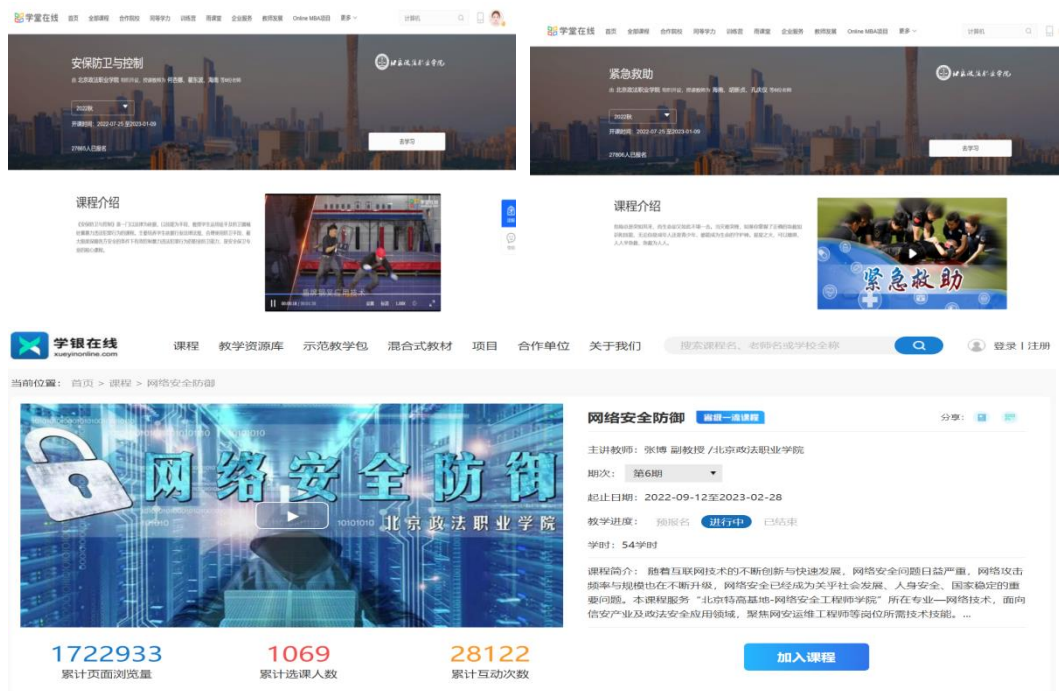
学堂在线 首页 全部课程 合作院校 同等学力 训练营 雨课堂 企业服务 教师发展 Online MBA项目 更多

计算机

安保防卫与控制

由 北京政法职业学院 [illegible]

2022秋

开课时间：2022-07-25 至2023-01-09

27685人已报名

去学习

课程介绍

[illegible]

学堂在线 首页 全部课程 合作院校 同等学力 训练营 雨课堂 企业服务 教师发展 Online MBA项目 更多

计算机

紧急救助

由 北京政法职业学院 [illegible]

2022秋

开课时间：2022-07-25 至2023-01-09

27806人已报名

去学习

课程介绍

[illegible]

紧急救助

学银在线 xueyinonline.com

课程 教学资源库 示范教学包 混合式教材 项目 合作单位 关于我们

搜索课程名、老师名或学校全称

登录 | 注册

当前位置： 首页 > 课程 > 网络安全防御

网络安全防御 北京政法职业学院

网络安全防御 省级一流课程

分享：

主讲教师：张博 副教授 /北京政法职业学院

期次： 第6期

起止日期：2022-09-12至2023-02-28

教学进度： 预报名 进行中 已结束

学时：54学时

课程简介：随着互联网技术的不断创新与快速发展，网络安全问题日益严重，网络攻击频率与规模也在不断升级，网络安全已经成为关乎社会发展、人身安全、国家稳定的重要问题。本课程服务“北京特高基地-网络安全工程师学院”所在专业—网络技术，面向信安产业及政法安全应用领域，聚焦网安运维工程师等岗位所需技术技能。...

加入课程

1722933 累计页面浏览量

1069 累计选课人数

28122 累计互动次数